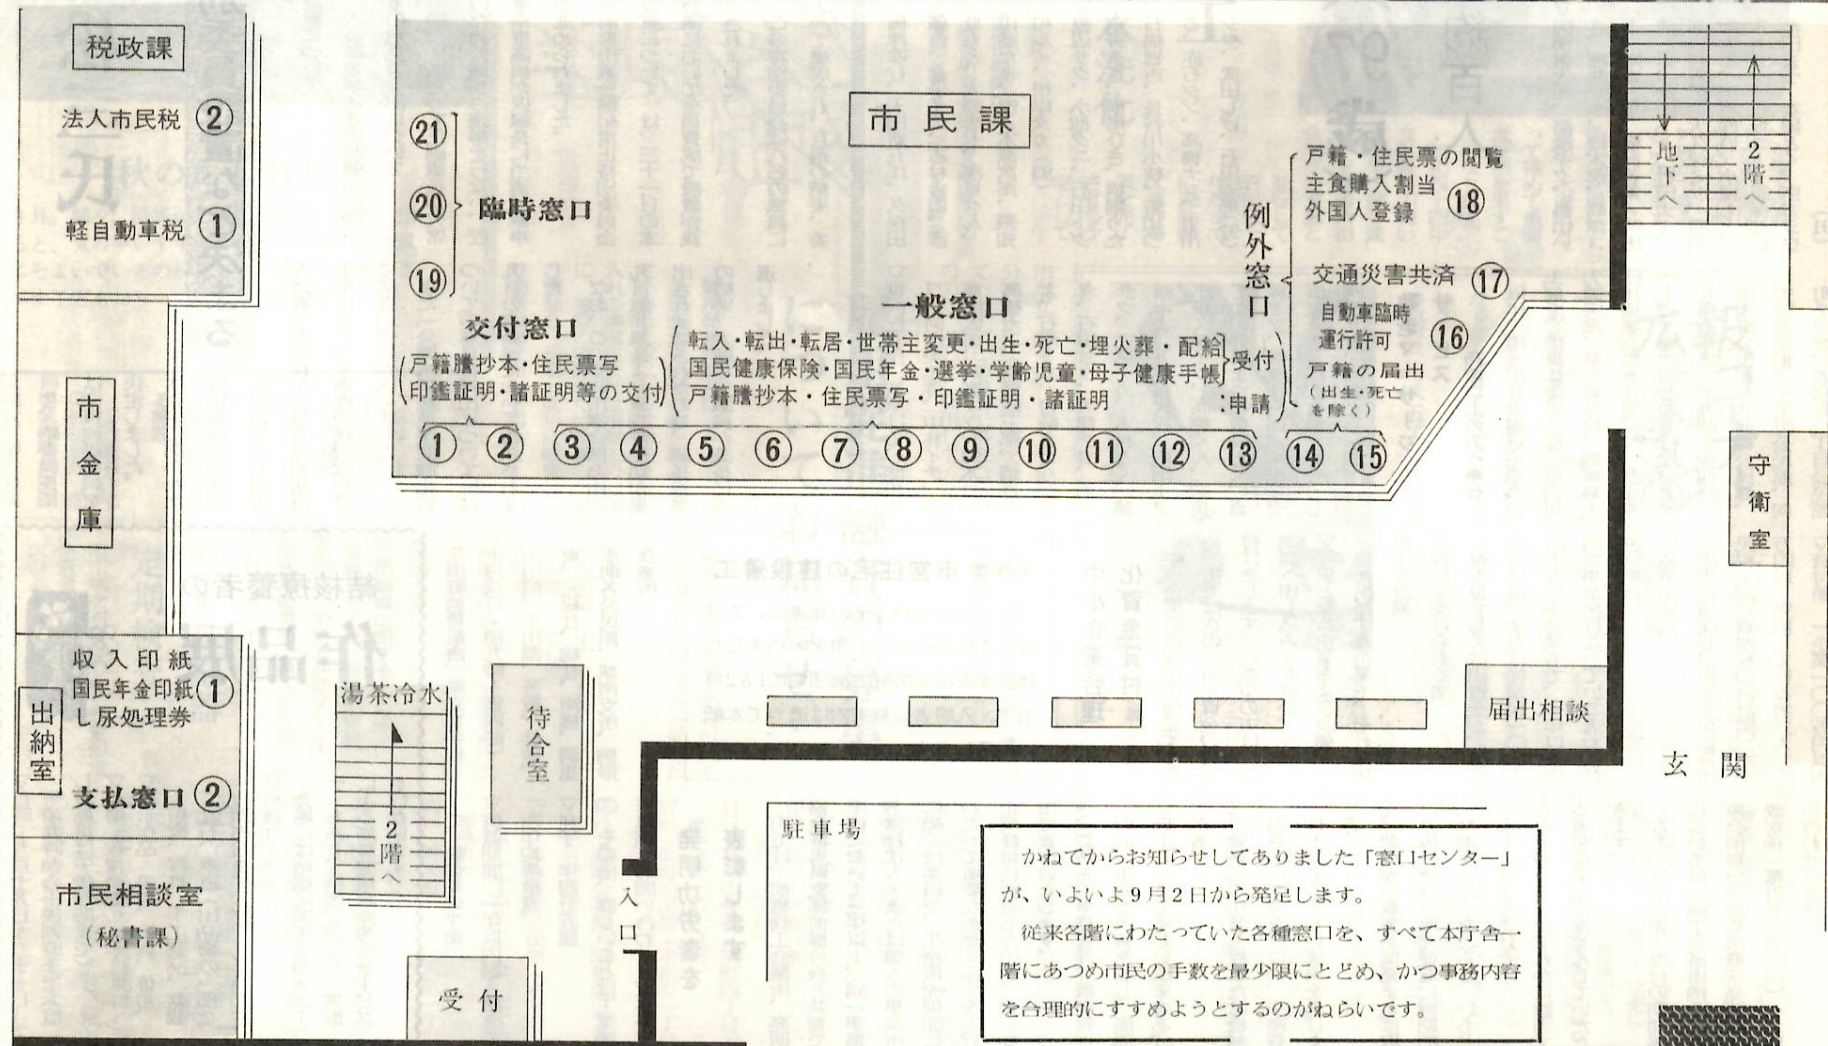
税政課

法人市民税 ②

軽自動車税 ①

市金庫

収入印紙
国民年金印紙 ①
し尿処理券

出納室

支払窓口 ②

市民相談室
(秘書課)

湯茶冷水

2階へ

待合室

受付

入口

市民課

㉑
⑳ 臨時窓口
⑲

交付窓口
戸籍謄抄本・住民票写
印鑑証明・諸証明等の交付

一般窓口
転入・転出・転居・世帯主変更・出生・死亡・埋火葬・配給
国民健康保険・国民年金・選挙・学齢児童・母子健康手帳
戸籍謄抄本・住民票写・印鑑証明・諸証明

受付
申請

① ② ③ ④ ⑤ ⑥ ⑦ ⑧ ⑨ ⑩ ⑪ ⑫ ⑬ ⑭ ⑮

例外窓口

戸籍・住民票の閲覧
主食購入割当
外国人登録 ⑱

交通災害共済 ⑰

自動車臨時運行許可 ⑯

戸籍の届出
(出生・死亡を除く)

地下へ

2階へ

守衛室

届出相談

玄関

駐車場

かねてからお知らせしてありました「窓口センター」が、いよいよ9月2日から発足します。

従来各階にわたっていた各種窓口を、すべて本庁舎一階にあつめ市民の手数を最少限にとどめ、かつ事務内容を合理的にすすめようとするのがねらいです。